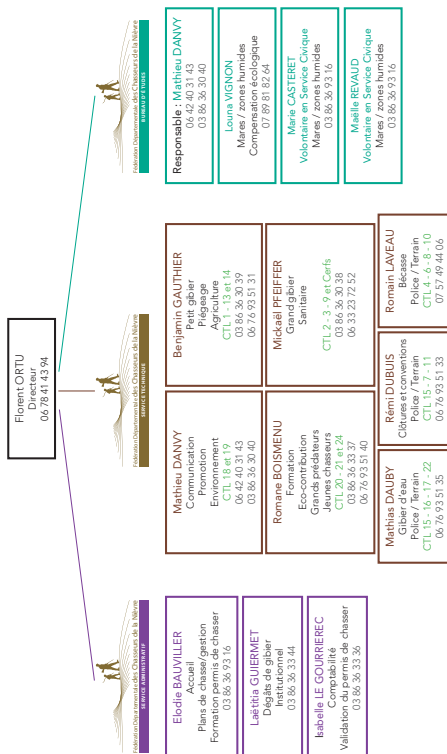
Florent ORTU
Directeur
06 78 41 43 94

Fédération Départementale des Chasseurs de la Nièvre
SERVICE ADMINISTRATIF

Elodie BAUVILLER
Accueil
Plans de chasse/gestion
Formation permis de chasser
03 86 36 93 16

Laëtitia GUIERMET
Dégâts de gibier
Institutionnel
03 86 36 33 44

Isabelle LE GOURRIEREC
Comptabilité
Validation du permis de chasser
03 86 36 33 36

Fédération Départementale des Chasseurs de la Nièvre
SERVICE TECHNIQUE

Mathieu DANVY
Communication
Promotion
Environnement
CTL 18 et 19
06 42 40 31 43
03 86 36 30 40

Benjamin GAUTHIER
Petit gibier
Piégeage
Agriculture
CTL 1 - 13 et 14
03 86 36 30 39
06 76 93 51 31

Romane BOISMENU
Formation
Eco-contribution
Grands prédateurs
Jeunes chasseurs
CTL 20 - 21 et 24
03 86 36 33 37
06 76 93 51 40

Mickaël PFEIFFER
Grand gibier
Sanitaire
CTL 2 - 3 - 9 et Cerfs
03 86 36 30 38
06 33 23 72 52

Mathias DAUBY
Gibier d'eau
Police / Terrain
CTL 15 - 16 - 17 - 22
06 76 93 51 35

Rémi DUBUIS
Clôtures et conventions
Police / Terrain
CTL 5 - 7 - 11
06 76 93 51 33

Romain LAVEAU
Bécasse
Police / Terrain
CTL 4 - 6 - 8 - 10
07 57 49 44 06

Fédération Départementale des Chasseurs de la Nièvre
BUREAU D'ÉTUDES

Responsable : Mathieu DANVY
06 42 40 31 43
03 86 36 30 40

Louna VIGNON
Mares / zones humides
Compensation écologique
07 89 81 82 64

Marie CASTERET
Volontaire en Service Civique
Mares / zones humides
03 86 36 93 16

Maëlle REVAUD
Volontaire en Service Civique
Mares / zones humides
03 86 36 93 16